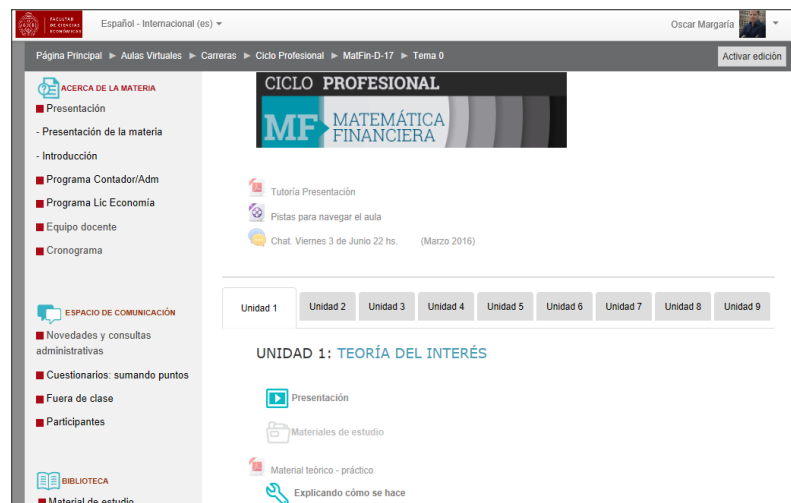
FACULTAD DE CIENCIAS ECONÓMICAS

Español - Internacional (es)

Oscar Margaría

Página Principal ► Aulas Virtuales ► Carreras ► Ciclo Profesional ► MatFin-D-17 ► Tema 0

Activar edición

ACERCA DE LA MATERIA

Presentación

- Presentación de la materia

- Introducción

Programa Contador/Adm

Programa Lic Economía

Equipo docente

Cronograma

ESPACIO DE COMUNICACIÓN

Novedades y consultas administrativas

Cuestionarios: sumando puntos

Fuera de clase

Participantes

BIBLIOTECA

Material de estudio

CICLO PROFESIONAL

MF MATEMÁTICA FINANCIERA

Tutoría Presentación

Pistas para navegar el aula

Chat. Viernes 3 de Junio 22 hs. (Marzo 2016)

| Unidad 1 | Unidad 2 | Unidad 3 | Unidad 4 | Unidad 5 | Unidad 6 | Unidad 7 | Unidad 8 | Unidad 9 |
|---|---|---|---|---|---|---|---|---|

UNIDAD 1: TEORÍA DEL INTERÉS

Presentación

Materiales de estudio

Material teórico - práctico

Explicando cómo se hace